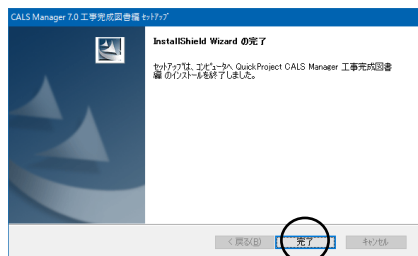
CALS Manager 7.0 工事完成図書編 セットアップ

InstallShield Wizard の完了

セットアップは、コンピュータへ QuickProject CALS Manager 工事完成図書編 のインストールを終了しました。

< 戻る(B)

完了

キャンセル